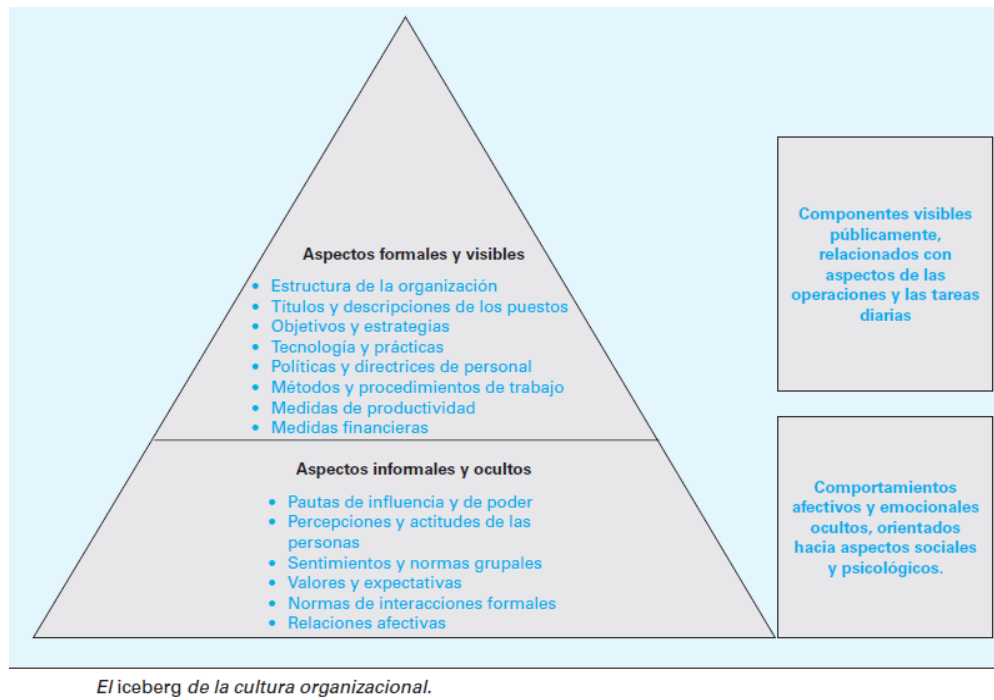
Aspectos formales y visibles

- Estructura de la organización
- Títulos y descripciones de los puestos
- Objetivos y estrategias
- Tecnología y prácticas
- Políticas y directrices de personal
- Métodos y procedimientos de trabajo
- Medidas de productividad
- Medidas financieras

Aspectos informales y ocultos

- Pautas de influencia y de poder
- Percepciones y actitudes de las personas
- Sentimientos y normas grupales
- Valores y expectativas
- Normas de interacciones formales
- Relaciones afectivas

Componentes visibles públicamente, relacionados con aspectos de las operaciones y las tareas diarias

Comportamientos afectivos y emocionales ocultos, orientados hacia aspectos sociales y psicológicos.

El iceberg de la cultura organizacional.